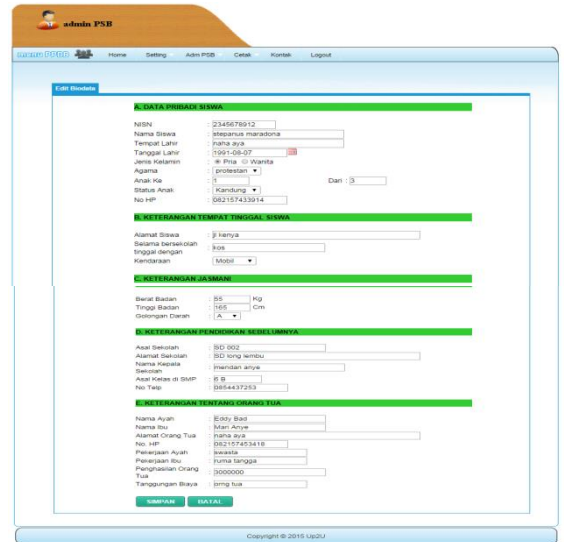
admin PSB

admin PSB

Home Setting Adm PSB Cetak Kontak Logout

Edit Biodata

A. DATA PRIBADI SISWA

NISN : 2345678912
Nama Siswa : stepanus maradona
Tempat Lahir : haha aya
Tanggal Lahir : 1991-08-07
Jenis Kelamin : Pria Wanita
Agama : protestan
Anak Ke : 1 Dari : 3
Status Anak : Kandung
No HP : 082157433914

B. KETERANGAN TEMPAT TINGGAL SISWA

Alamat Siswa : jl kenya
Selama bersekolah tinggal dengan : kos
Kendaraan : Mobil

C. KETERANGAN JASMANI

Berat Badan : 55 Kg
Tinggi Badan : 165 Cm
Golongan Darah : A

D. KETERANGAN PENDIDIKAN SEBELUMNYA

Asal Sekolah : SD 002
Alamat Sekolah : SD tong lembu
Nama Kepala Sekolah : mendan anye
Asal Kelas di SMP : 6 B
No Telp : 0856437253

E. KETERANGAN TENTANG ORANG TUA

Nama Ayah : Eddy Bad
Nama Ibu : Mari Anye
Alamat Orang Tua : haha aya
No. HP : 082157453418
Pekerjaan Ayah : swasta
Pekerjaan Ibu : ruma tangga
Penghasilan Orang Tua : 3000000
Tanggungan Biaya : orng tua

SIMPAN BATAL

Copyright © 2015 Up2U